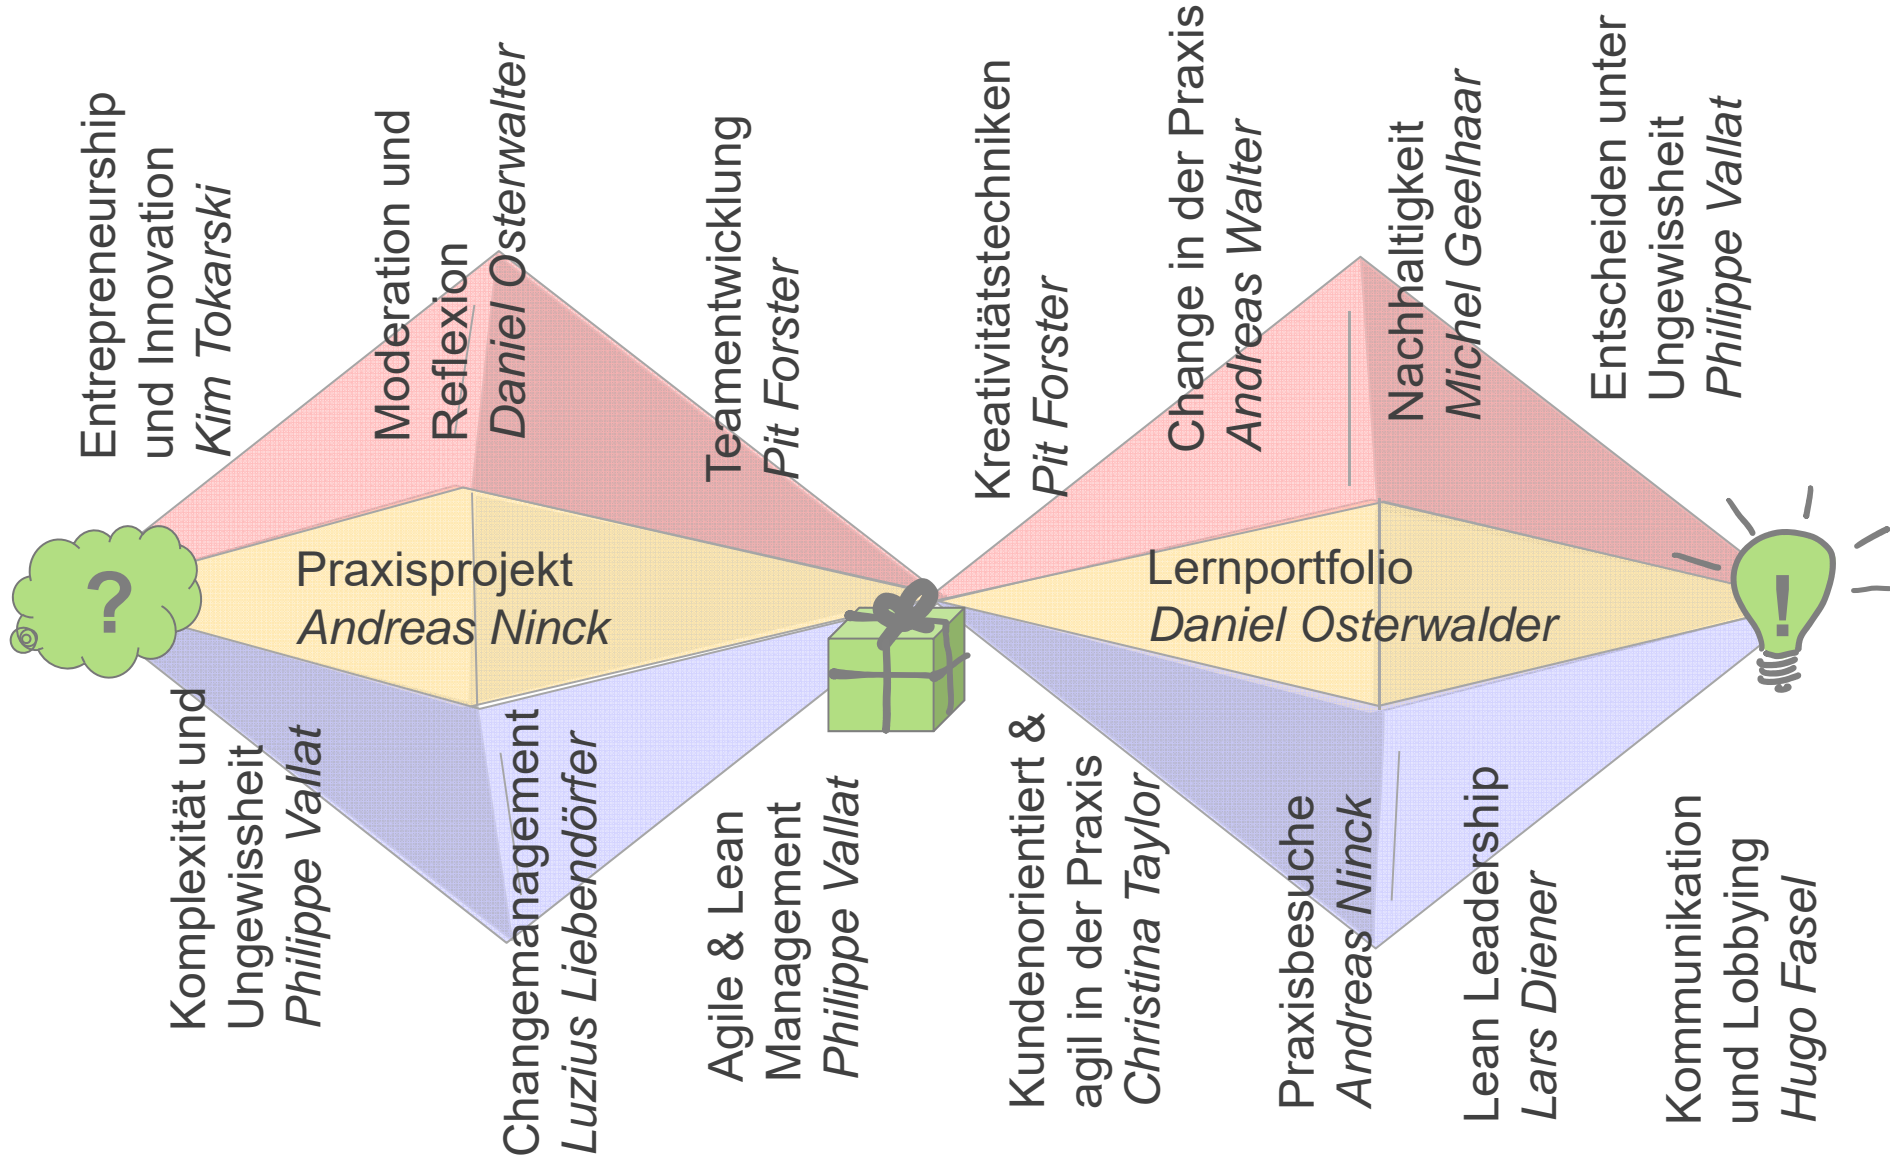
Entrepreneurship und Innovation
*Kim Tokarski*

Moderation und Reflexion
*Daniel Osterwalter*

Teamentwicklung
*Pit Forster*

Kreativitätstechniken
*Pit Forster*

Change in der Praxis
*Andreas Walter*

Nachhaltigkeit
*Michel Geelhaar*

Entscheiden unter Ungewissheit
*Philippe Vallat*

?

Praxisprojekt
*Andreas Ninck*

Lernportfolio
*Daniel Osterwalder*

!

Komplexität und Ungewissheit
*Philippe Vallat*

Changemanagement
*Luzius Liebendörfer*

Agile & Lean Management
*Philippe Vallat*

Kundenorientiert & agil in der Praxis
*Christina Taylor*

Praxisbesuche
*Andreas Ninck*

Lean Leadership
*Lars Diener*

Kommunikation und Lobbying
*Hugo Fasel*